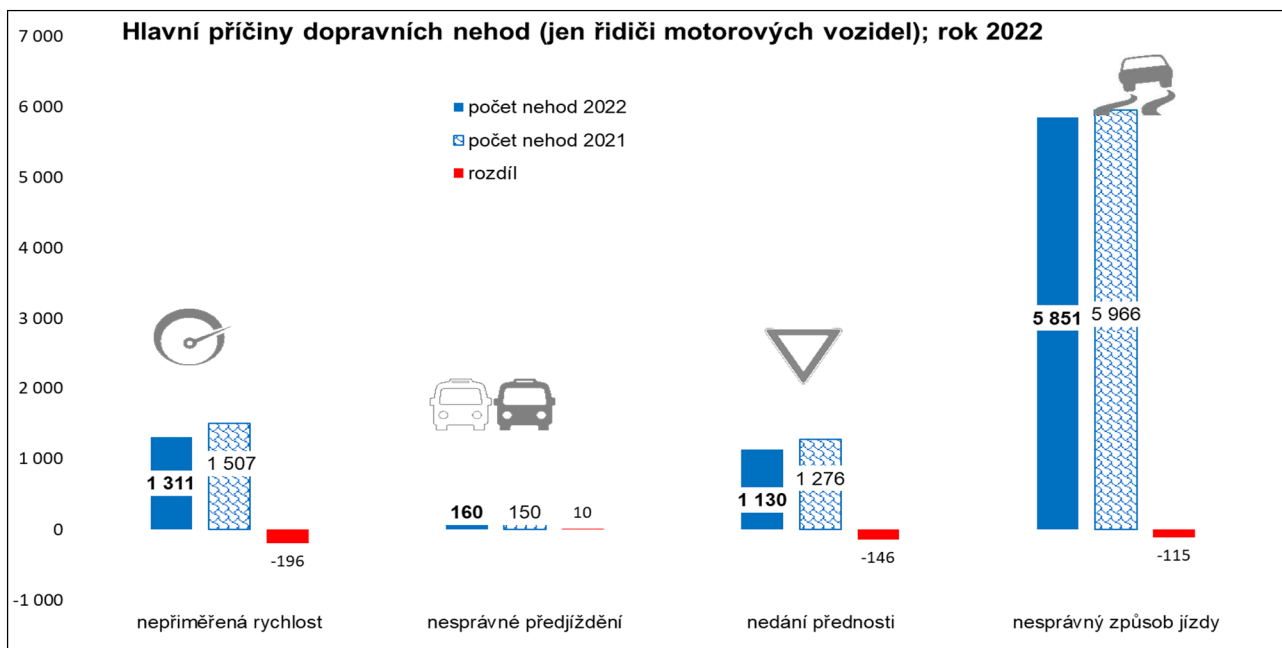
Hlavní příčiny dopravních nehod (jen řidiči motorových vozidel); rok 2022

počet nehod 2022
počet nehod 2021
rozdíl

7 000
6 000
5 000
4 000
3 000
2 000
1 000
0
-1 000

1 311
1 507
-196
160
150
10
1 130
1 276
-146
5 851
5 966
-115

nepřiměřená rychlost
nesprávné předjíždění
nedání přednosti
nesprávný způsob jízdy